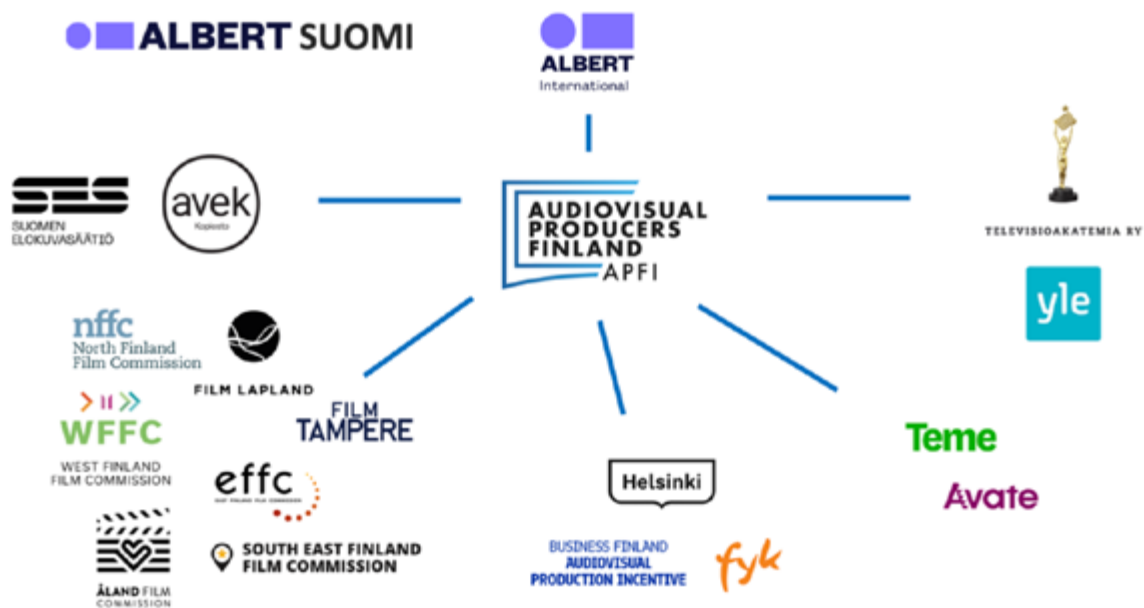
ALBERT SUOMI

ALBERT
International

AUDIOVISUAL
PRODUCERS
FINLAND
APFI

SES
SUOMEN ELOKUVASÄÄTIÖ

avek
Kopiosto

TELEVISIOAKATEMIA RY

yle

nffc
North Finland Film Commission

FILM LAPLAND

WFFC
WEST FINLAND FILM COMMISSION

FILM TAMPERE

effc
EAST FINLAND FILM COMMISSION

SOUTH EAST FINLAND FILM COMMISSION

ÅLAND FILM COMMISSION

Helsinki

BUSINESS FINLAND
AUDIOVISUAL PRODUCTION INCENTIVE

fyk

Teme

Avate